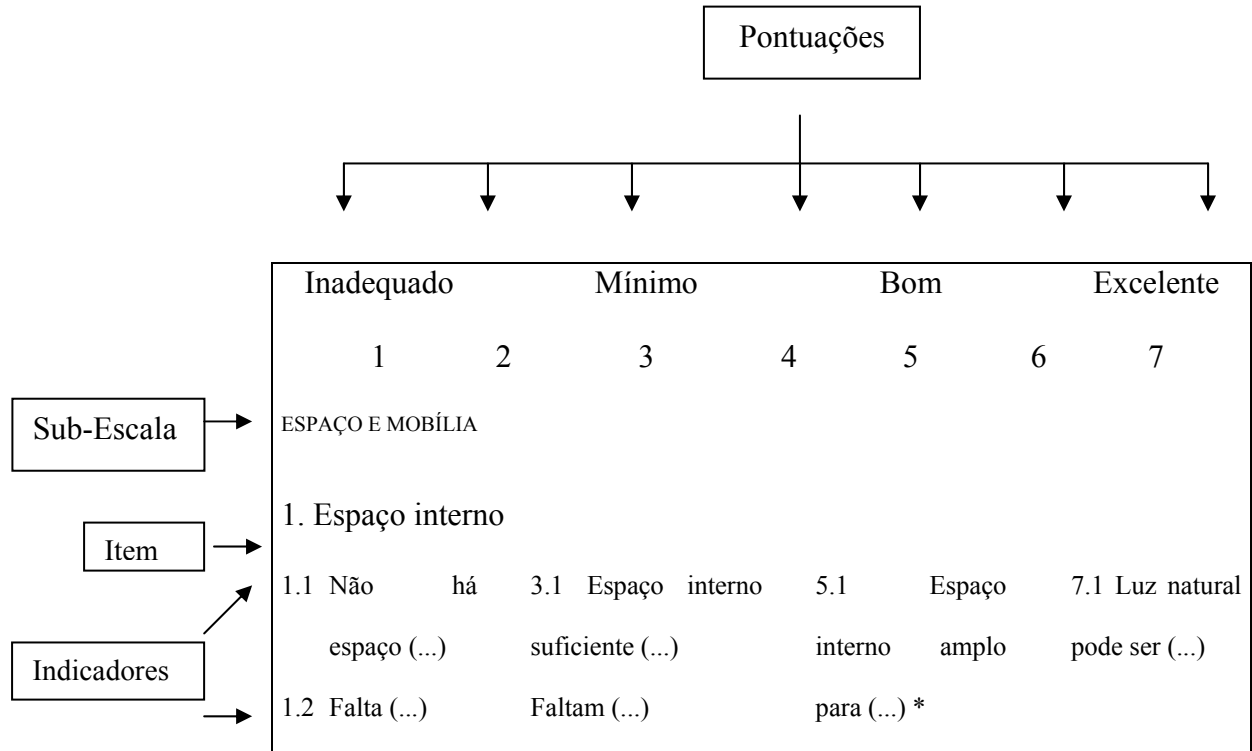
Pontuações

Sub-Escala

Item

Indicadores

Inadequado Mínimo Bom Excelente

1 2 3 4 5 6 7

ESPAÇO E MOBÍLIA

1. Espaço interno

1.1 Não há espaço (...)

1.2 Falta (...)

3.1 Espaço interno suficiente (...)

Faltam (...)

5.1 Espaço interno amplo para (...) *

7.1 Luz natural pode ser (...)